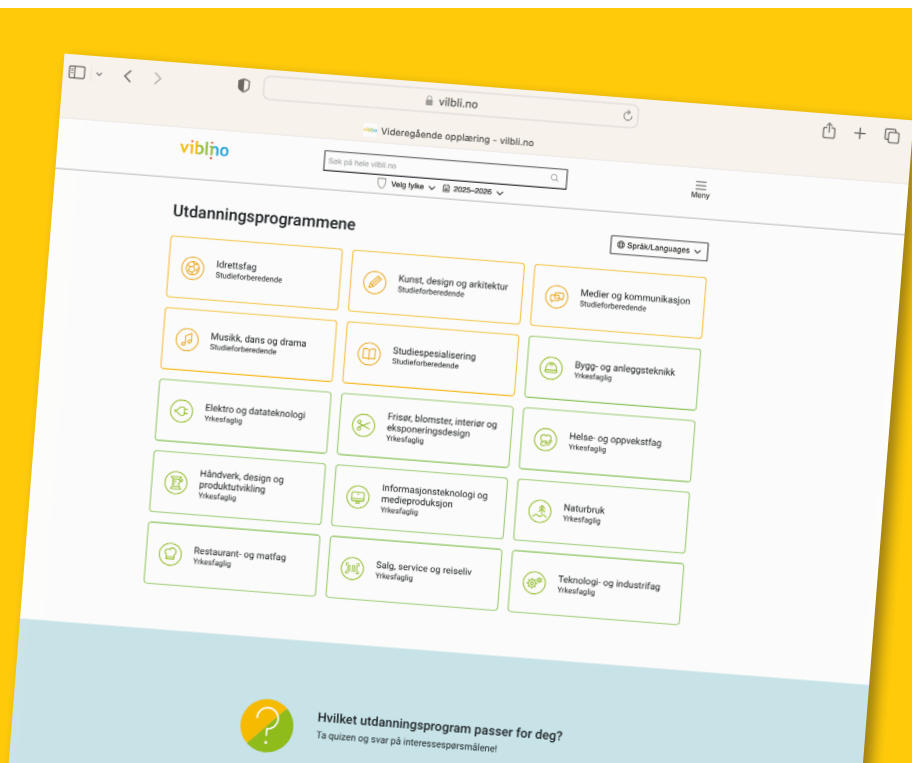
vilbli.no

Videregående opplæring - vilbli.no

vilbli.no

Søk på hele vilbli.no

Velg fylke 2025–2026

Meny

Utdanningsprogrammene

Språk/Languages

Idrettsfag
Studieforberedende

Kunst, design og arkitektur
Studieforberedende

Medier og kommunikasjon
Studieforberedende

Musikk, dans og drama
Studieforberedende

Studiespesialisering
Studieforberedende

Bygg- og anleggsteknikk
Yrkesfaglig

Elektro og datateknologi
Yrkesfaglig

Frisør, blomster, interiør og eksponeringsdesign
Yrkesfaglig

Helse- og oppvekstfag
Yrkesfaglig

Håndverk, design og produktutvikling
Yrkesfaglig

Informasjonsteknologi og medieproduksjon
Yrkesfaglig

Naturbruk
Yrkesfaglig

Restaurant- og matfag
Yrkesfaglig

Salg, service og reiseliv
Yrkesfaglig

Teknologi- og industrifag
Yrkesfaglig

Hvilket utdanningsprogram passer for deg?
Ta quizen og svar på interessespørsmålene!